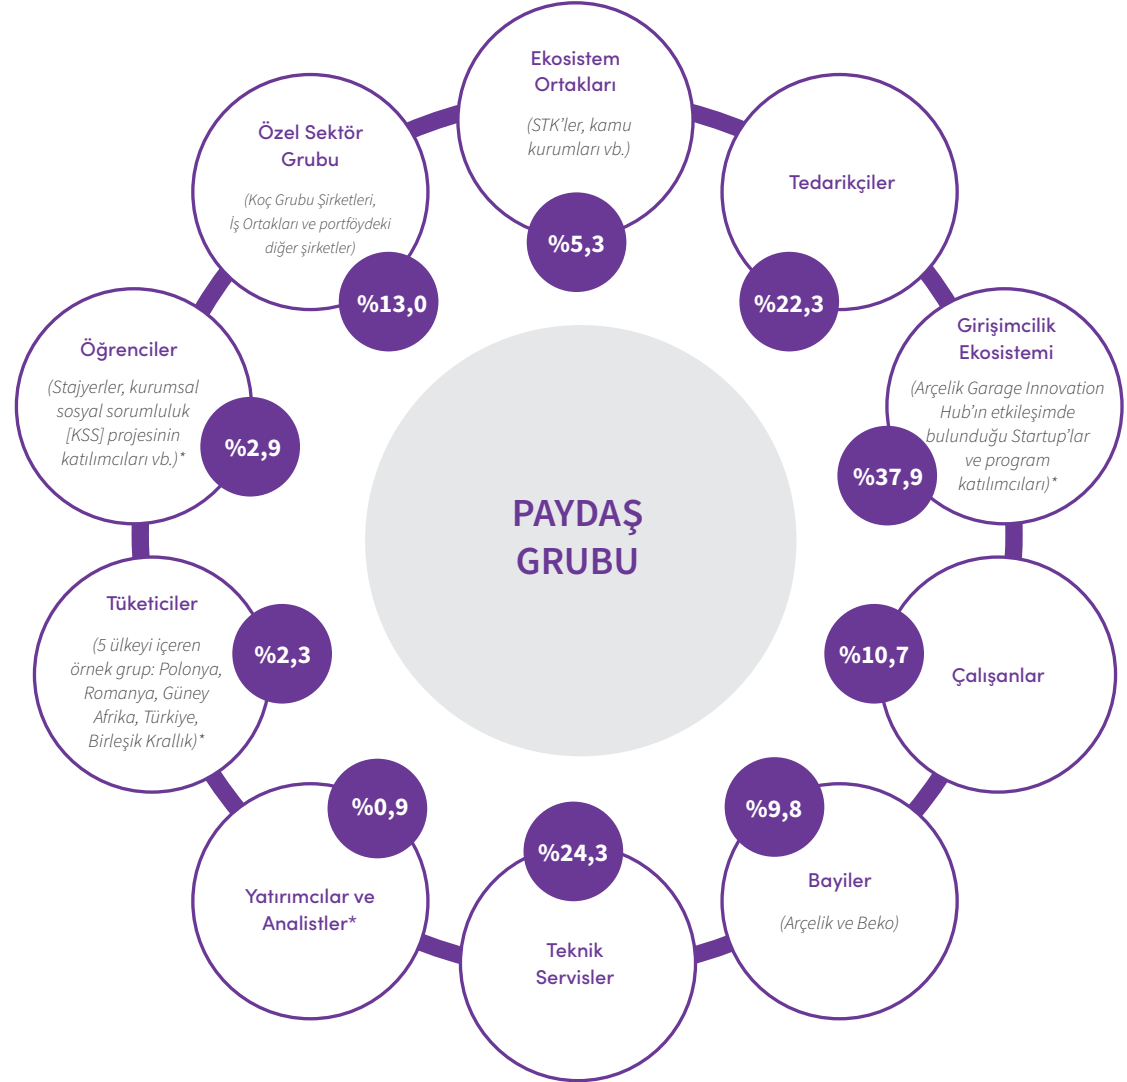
PAYDAŞ GRUBU

Ekosistem Ortakları

(STK'ler, kamu kurumları vb.)

%5,3

Tedarikçiler

%22,3

Girişimcilik Ekosistemi

(Arçelik Garage Innovation Hub'ın etkileşimde bulunduğu Startup'lar ve program katılımcıları)*

%37,9

%10,7

Çalışanlar

%9,8

Bayiler

(Arçelik ve Beko)

%24,3

Teknik Servisler

%0,9

Yatırımcılar ve Analistler*

Tüketiciler

(5 ülkeyi içeren örnek grup: Polonya, Romanya, Güney Afrika, Türkiye, Birleşik Krallık)*

%2,3

Öğrenciler

(Stajyerler, kurumsal sosyal sorumluluk [KSS] projesinin katılımcıları vb.)*

%2,9

Özel Sektör Grubu

(Koç Grubu Şirketleri, İş Ortakları ve portföydeki diğer şirketler)

%13,0